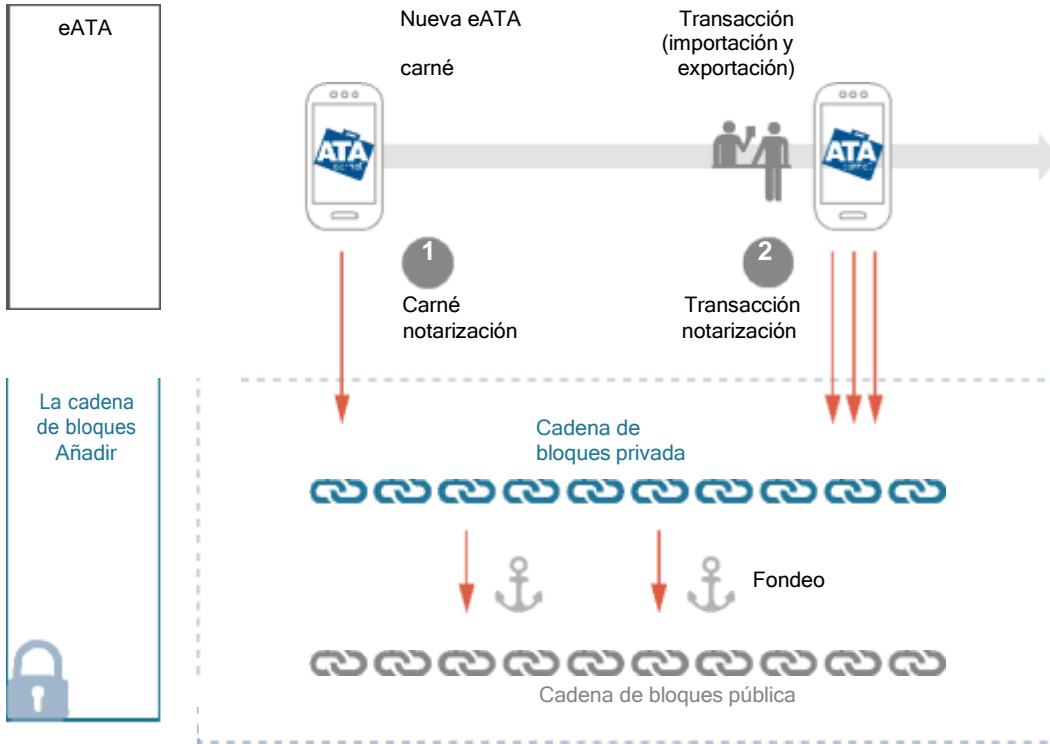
eATA

Nueva eATA

carné

Transacción (importación y exportación)

ATA carnet

ATA carnet

1

Carné notarización

2

Transacción notarización

La cadena de bloques Añadir

Cadena de bloques privada

Fondeo

Cadena de bloques pública